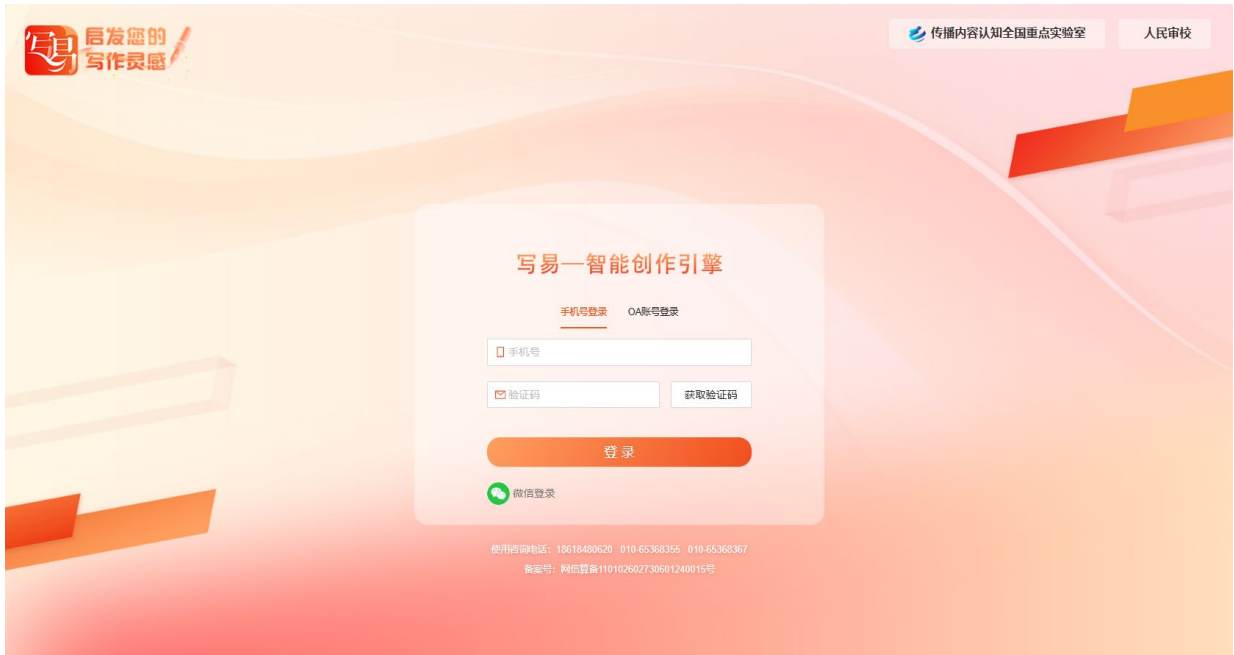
写易 启发您的写作灵感

传播内容认知全国重点实验室

人民审校

写易—智能创作引擎

手机号登录

OA账号登录

手机号

验证码

获取验证码

登录

微信登录

使用咨询电话：18618480620 010-65368355 010-65368367

备案号：网信算备110102602730601240015号